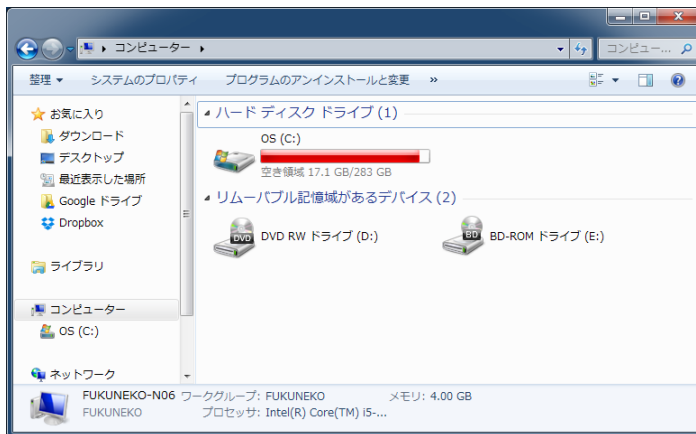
▸ コンピューター ▸
コンピュー...
整理 ▾ システムのプロパティ プログラムのアンインストールと変更 »
お気に入り
ダウンロード
デスクトップ
最近表示した場所
Google ドライブ
Dropbox
ライブラリ
コンピューター
OS (C:)
ネットワーク
ハード ディスク ドライブ (1)
OS (C:)
空き領域 17.1 GB/283 GB
リムーバブル記憶域があるデバイス (2)
DVD
DVD RW ドライブ (D:)
BD
BD-ROM ドライブ (E:)
FUKUNEKO-N06 ワークグループ: FUKUNEKO メモリ: 4.00 GB
FUKUNEKO プロセッサ: Intel(R) Core(TM) i5-...